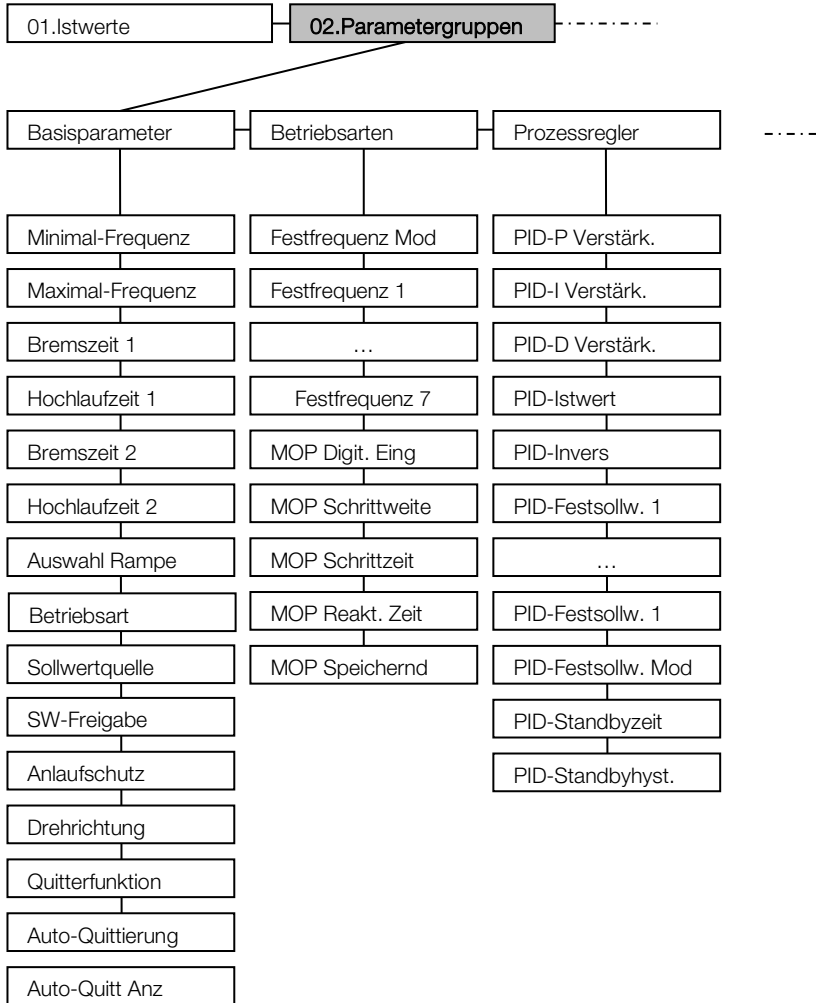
01.Istwerte

02.Parametergruppen

Basisparameter

Betriebsarten

Prozessregler

Minimal-Frequenz

Maximal-Frequenz

Bremszeit 1

Hochlaufzeit 1

Bremszeit 2

Hochlaufzeit 2

Auswahl Rampe

Betriebsart

Sollwertquelle

SW-Freigabe

Anlaufschutz

Drehrichtung

Quitterfunktion

Auto-Quittierung

Auto-Quitt Anz

Festfrequenz Mod

Festfrequenz 1

…

Festfrequenz 7

MOP Digit. Eing

MOP Schrittweite

MOP Schrittzeit

MOP Reakt. Zeit

MOP Speichernd

PID-P Verstärk.

PID-I Verstärk.

PID-D Verstärk.

PID-Istwert

PID-Invers

PID-Festsollw. 1

…

PID-Festsollw. 1

PID-Festsollw. Mod

PID-Standbyzeit

PID-Standbyhyst.